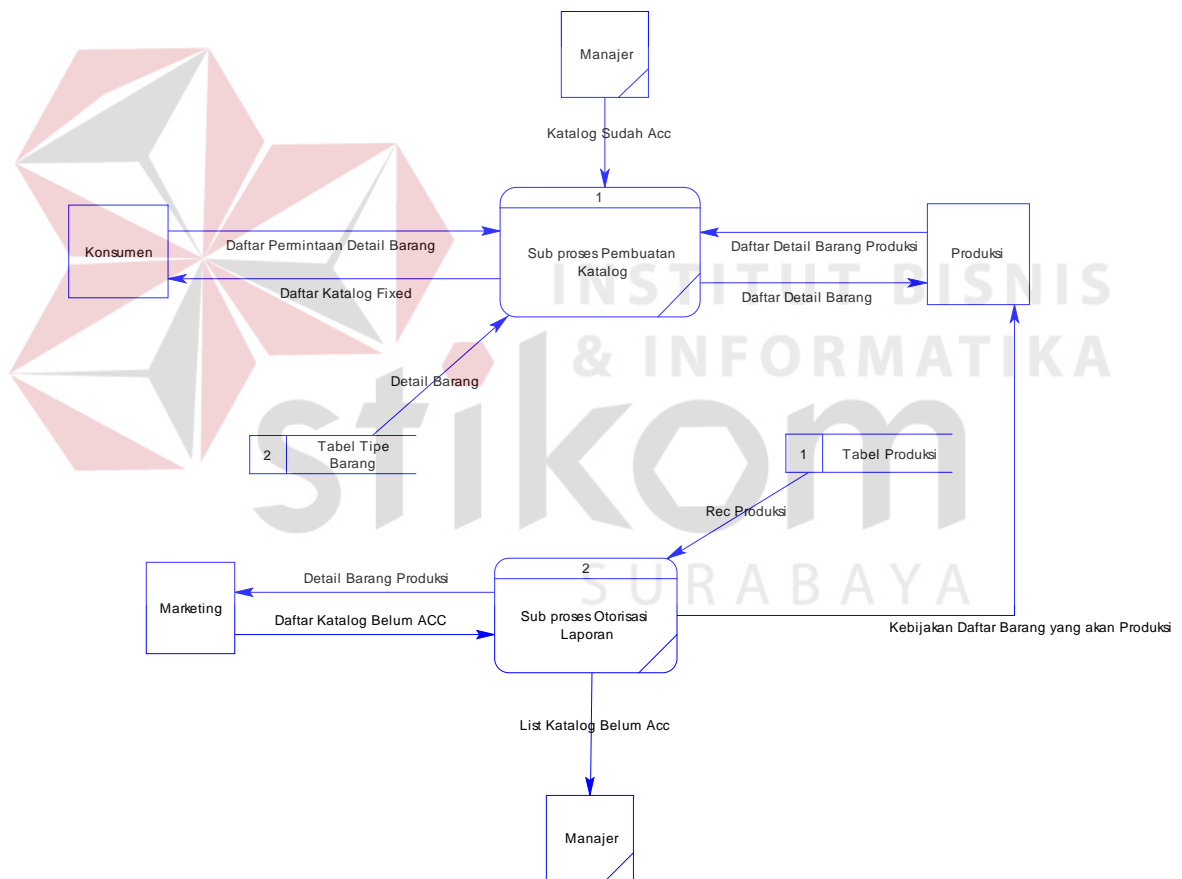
Manajer

Katalog Sudah Acc

1

Sub proses Pembuatan Katalog

Konsumen

Daftar Permintaan Detail Barang

Daftar Katalog Fixed

Daftar Detail Barang Produksi

Daftar Detail Barang

Produksi

INSTITUT BISNIS & INFORMATIKA

stikom

SURABAYA

Detail Barang

2 Tabel Tipe Barang

1 Tabel Produksi

Rec Produksi

2

Sub proses Otorisasi Laporan

Marketing

Detail Barang Produksi

Daftar Katalog Belum ACC

Kebijakan Daftar Barang yang akan Produksi

List Katalog Belum Acc

Manajer